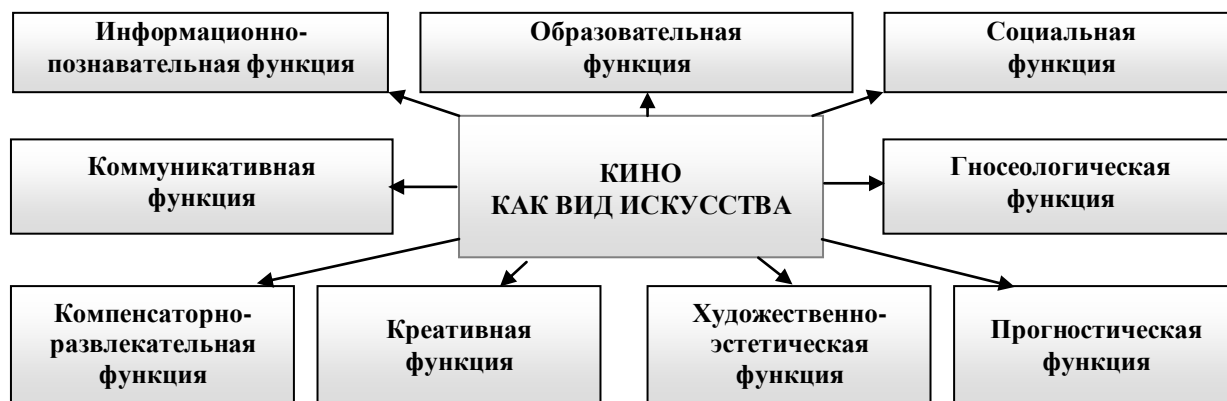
Информационно-познавательная функция

Образовательная функция

Социальная функция

Коммуникативная функция

КИНО
КАК ВИД ИСКУССТВА

Гносеологическая функция

Компенсаторно-развлекательная функция

Креативная функция

Художественно-эстетическая функция

Прогностическая функция